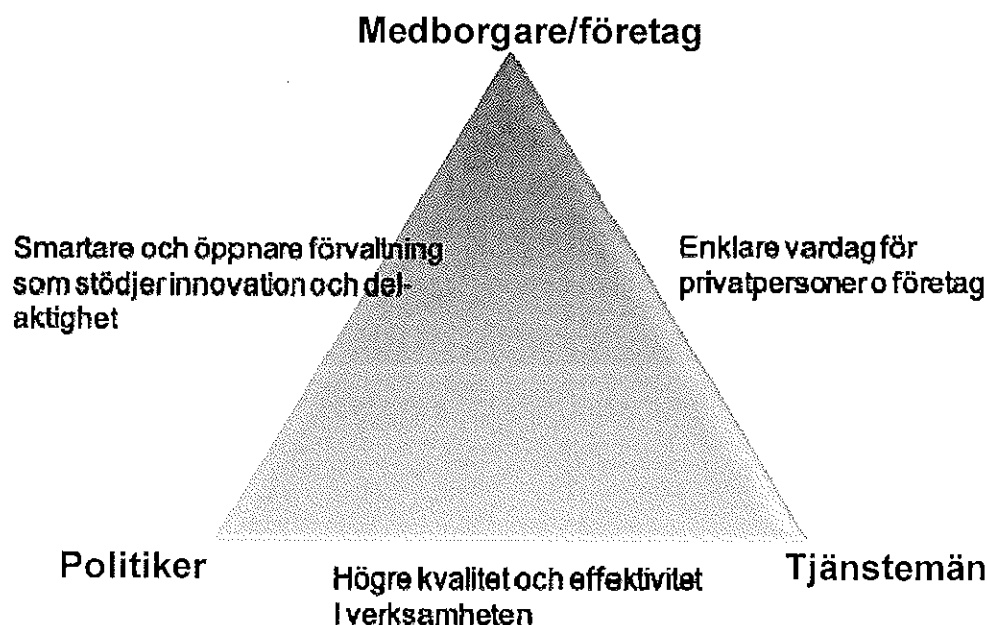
Medborgare/företag

Smartare och öppnare förvaltning som stödjer innovation och delaktighet

Enklare vardag för privatpersoner o företag

Politiker

Högre kvalitet och effektivitet I verksamheten

Tjänstemän